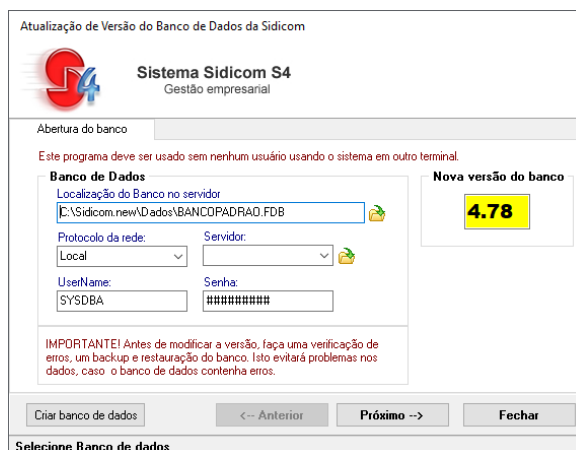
Atualização de Versão do Banco de Dados da Sidicom

S4

Sistema Sidicom S4
Gestão empresarial

Abertura do banco

Este programa deve ser usado sem nenhum usuário usando o sistema em outro terminal.

Banco de Dados

Localização do Banco no servidor

C:\Sidicom.new\Dados\BANCOPADRAO.FDB

Protocolo da rede:

Local

Servidor:

UserName:

SYSDBA

Senha:

#########

IMPORTANTE! Antes de modificar a versão, faça uma verificação de erros, um backup e restauração do banco. Isto evitará problemas nos dados, caso o banco de dados contenha erros.

Nova versão do banco

4.78

Criar banco de dados

<-- Anterior

Próximo -->

Fechar

Selecione Banco de dados